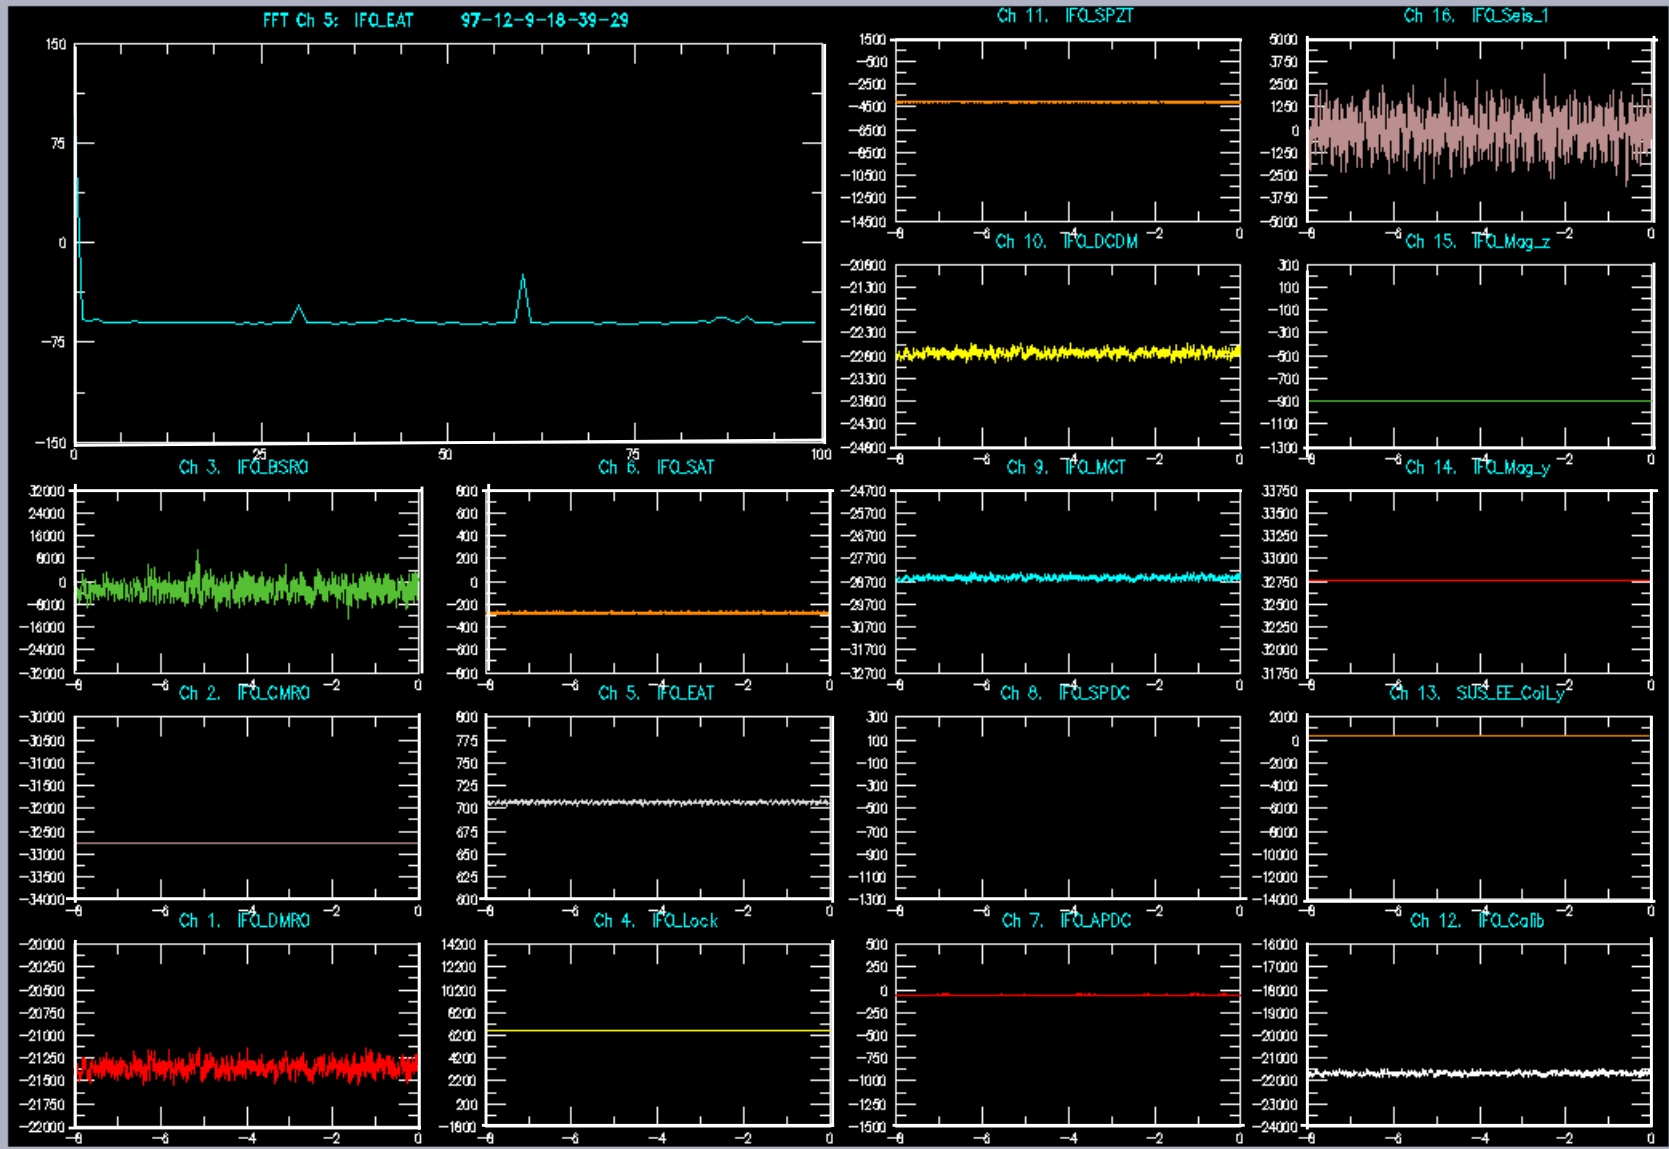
FFT Ch 5: IFO_EAT 97-12-9-18-39-29

150
75
0
-75
-150
0 25 50 75 100

Ch 11. IFO_SPZT

1500
-500
-2500
-4500
-6500
-8500
-10500
-12500
-14500
-8 -6 -4 -2 0

Ch 16. IFO_Seis_1

5000
3750
2500
1250
0
-1250
-2500
-3750
-5000
-8 -6 -4 -2 0

Ch 10. IFO_DCDM

-20600
-21300
-21600
-22300
-22600
-23300
-23600
-24300
-24600
-8 -6 -4 -2 0

Ch 15. IFO_Mag_z

300
100
-100
-300
-500
-700
-900
-1100
-1300
-8 -6 -4 -2 0

Ch 3. IFO_BSRO

32000
24000
16000
8000
0
-8000
-16000
-24000
-32000
-8 -6 -4 -2 0

Ch 6. IFO_SAT

800
600
400
200
0
-200
-400
-600
-800
-8 -6 -4 -2 0

Ch 9. IFO_MCT

-24700
-25700
-26700
-27700
-28700
-29700
-30700
-31700
-32700
-8 -6 -4 -2 0

Ch 14. IFO_Mag_y

33750
33500
33250
33000
32750
32500
32250
32000
31750
-8 -6 -4 -2 0

Ch 2. IFO_CMRO

-30000
-30500
-31000
-31500
-32000
-32500
-33000
-33500
-34000
-8 -6 -4 -2 0

Ch 5. IFO_EAT

800
775
750
725
700
675
650
625
600
-8 -6 -4 -2 0

Ch 8. IFO_SPDC

300
100
-100
-300
-500
-700
-900
-1100
-1300
-8 -6 -4 -2 0

Ch 13. SUS_EE_CoilLy

2000
0
-2000
-4000
-6000
-8000
-10000
-12000
-14000
-8 -6 -4 -2 0

Ch 1. IFO_DMRO

-20000
-20250
-20500
-20750
-21000
-21250
-21500
-21750
-22000
-8 -6 -4 -2 0

Ch 4. IFO_Lock

14200
12200
10200
8200
6200
4200
2200
200
-1800
-8 -6 -4 -2 0

Ch 7. IFO_APDC

500
250
0
-250
-500
-750
-1000
-1250
-1500
-8 -6 -4 -2 0

Ch 12. IFO_Calib

-16000
-17000
-18000
-19000
-20000
-21000
-22000
-23000
-24000
-8 -6 -4 -2 0